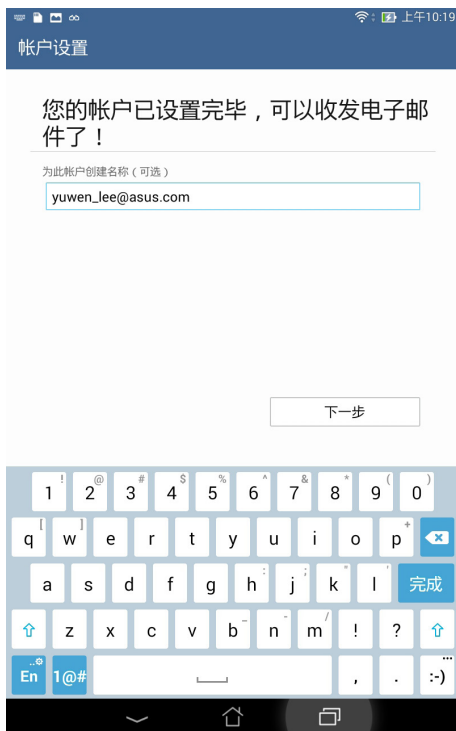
上午10:19

帐户设置

您的帐户已设置完毕，可以收发电子邮件了！

为此帐户创建名称（可选）

yuwen_lee@asus.com

下一步

1 ! 2 @ 3 # 4 $ 5 % 6 ^ 7 & 8 * 9 ( 0 )

q [ w ] e r t y u i o p +

a s d f g h : j ; k " l '

完成

z x c v b _ n - m / ! ?

En 1@# , . :-)